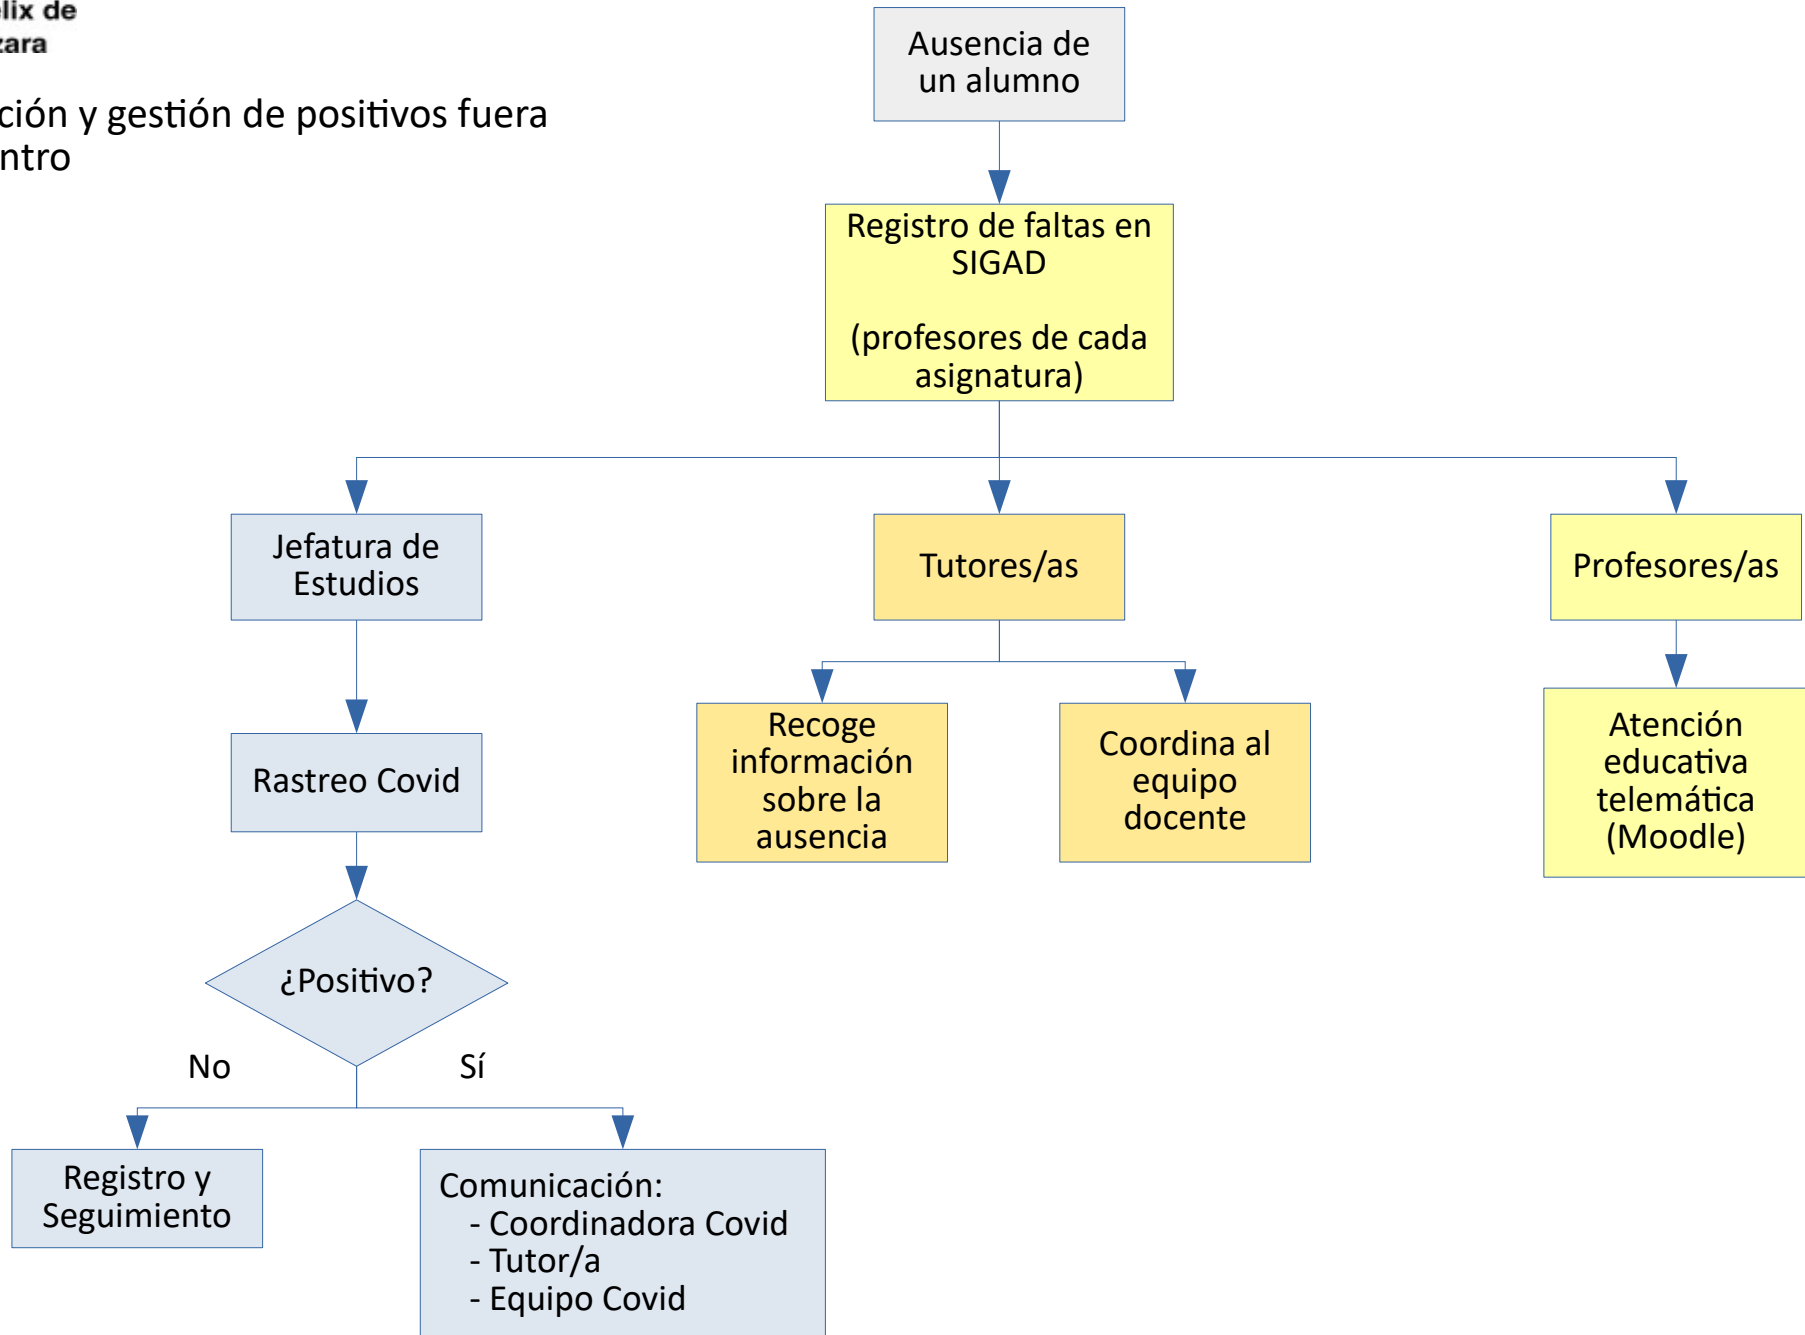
lix de
zara

ción y gestión de positivos fuera ntro

Ausencia de un alumno

Registro de faltas en SIGAD

(profesores de cada asignatura)

Jefatura de Estudios

Tutores/as

Profesores/as

Rastreo Covid

Recoge información sobre la ausencia

Coordina al equipo docente

Atención educativa telemática (Moodle)

¿Positivo?

No

Sí

Registro y Seguimiento

Comunicación:
- Coordinadora Covid
- Tutor/a
- Equipo Covid